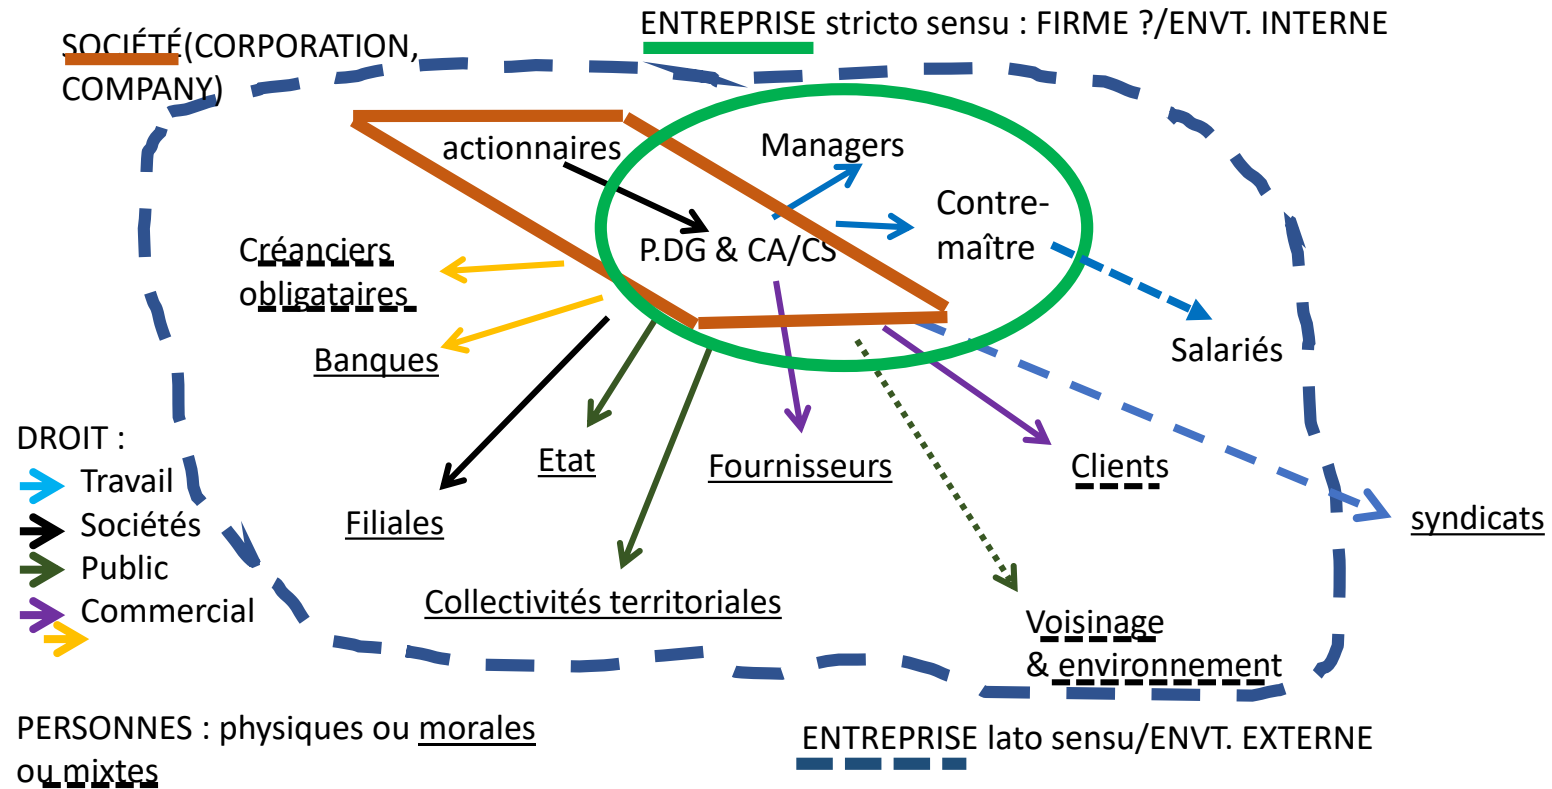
ENTREPRISE stricto sensu : FIRME ?/ENVT. INTERNE

SOCIÉTÉ(CORPORATION, COMPANY)

actionnaires

Managers

Contre-maître

P.DG & CA/CS

Créanciers obligataires

Banques

Salariés

DROIT :
Travail
Sociétés
Public
Commercial

Etat

Fournisseurs

Clients

syndicats

Filiales

Collectivités territoriales

Voisinage & environnement

PERSONNES : physiques ou morales ou mixtes

ENTREPRISE lato sensu/ENVT. EXTERNE